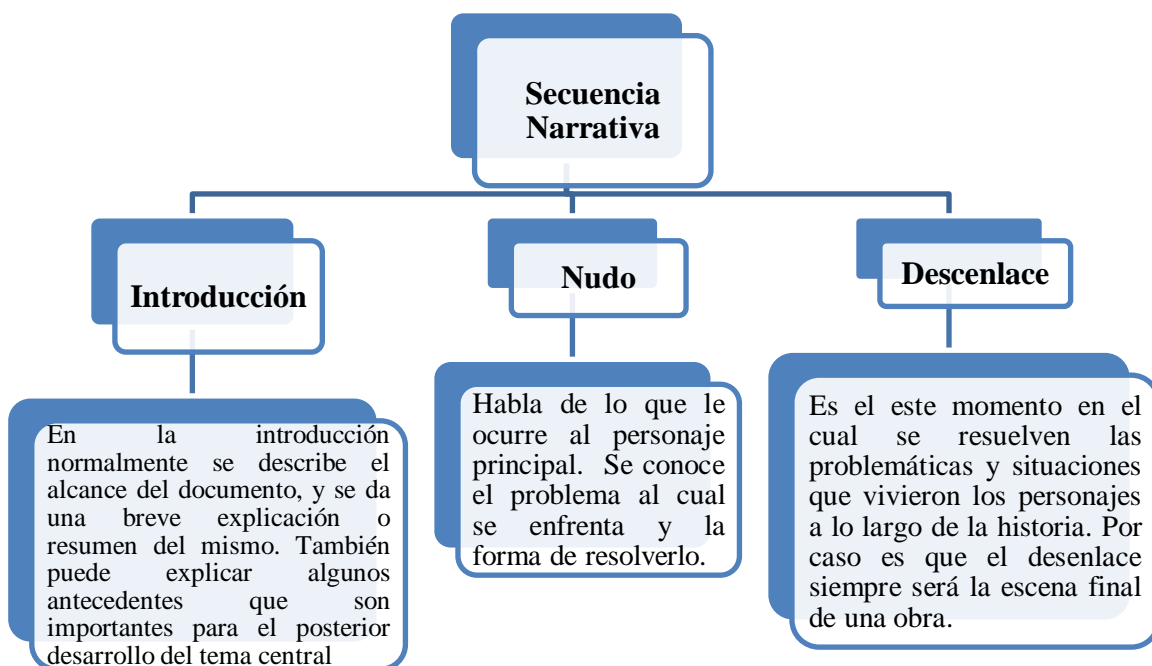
Secuencia Narrativa

Introducción

En la introducción normalmente se describe el alcance del documento, y se da una breve explicación o resumen del mismo. También puede explicar algunos antecedentes que son importantes para el posterior desarrollo del tema central

Nudo

Habla de lo que le ocurre al personaje principal. Se conoce el problema al cual se enfrenta y la forma de resolverlo.

Descenlace

Es el este momento en el cual se resuelven las problemáticas y situaciones que vivieron los personajes a lo largo de la historia. Por caso es que el desenlace siempre será la escena final de una obra.